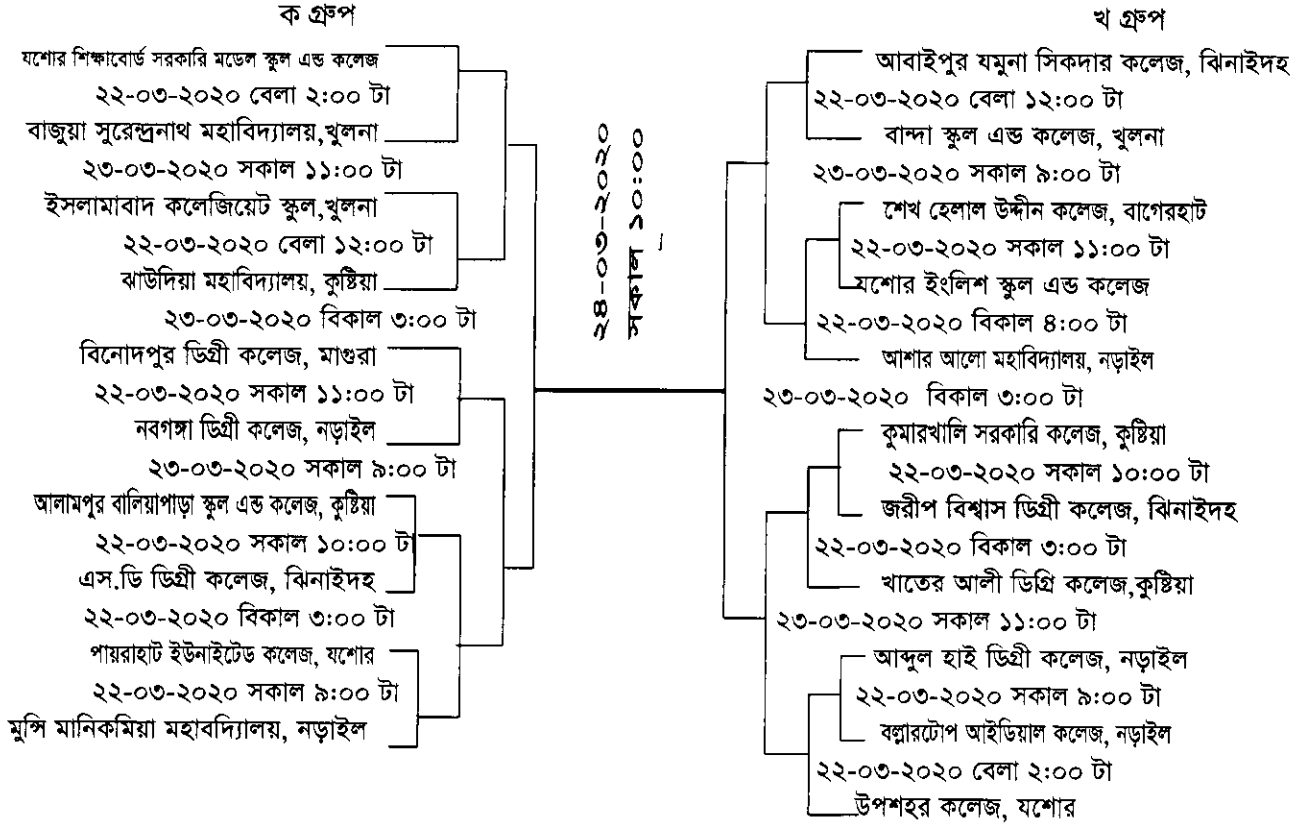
ক গ্রুপ

যশোর শিক্ষাবোর্ড সরকারি মডেল স্কুল এন্ড কলেজ
২২-০৩-২০২০ বেলা ২:০০ টা
বাজুয়া সুরেন্দ্রনাথ মহাবিদ্যালয়,খুলনা
২৩-০৩-২০২০ সকাল ১১:০০ টা
ইসলামাবাদ কলেজিয়েট স্কুল,খুলনা
২২-০৩-২০২০ বেলা ১২:০০ টা
ঝাউদিয়া মহাবিদ্যালয়, কুষ্টিয়া
২৩-০৩-২০২০ বিকাল ৩:০০ টা
বিনোদপুর ডিগ্রী কলেজ, মাগুরা
২২-০৩-২০২০ সকাল ১১:০০ টা
নবগঙ্গা ডিগ্রী কলেজ, নড়াইল
২৩-০৩-২০২০ সকাল ৯:০০ টা
আলামপুর বালিয়াপাড়া স্কুল এন্ড কলেজ, কুষ্টিয়া
২২-০৩-২০২০ সকাল ১০:০০ টা
এস.ডি ডিগ্রী কলেজ, ঝিনাইদহ
২২-০৩-২০২০ বিকাল ৩:০০ টা
পায়রাহাট ইউনাইটেড কলেজ, যশোর
২২-০৩-২০২০ সকাল ৯:০০ টা
মুন্সি মানিকমিয়া মহাবদ্যিালয়, নড়াইল

২৪-০৩-২০২০
সকাল ১০:০০

খ গ্রুপ

আবাইপুর যমুনা সিকদার কলেজ, ঝিনাইদহ
২২-০৩-২০২০ বেলা ১২:০০ টা
বান্দা স্কুল এন্ড কলেজ, খুলনা
২৩-০৩-২০২০ সকাল ৯:০০ টা
শেখ হেলাল উদ্দীন কলেজ, বাগেরহাট
২২-০৩-২০২০ সকাল ১১:০০ টা
যশোর ইংলিশ স্কুল এন্ড কলেজ
২২-০৩-২০২০ বিকাল ৪:০০ টা
আশার আলো মহাবিদ্যালয়, নড়াইল
২৩-০৩-২০২০ বিকাল ৩:০০ টা
কুমারখালি সরকারি কলেজ, কুষ্টিয়া
২২-০৩-২০২০ সকাল ১০:০০ টা
জরীপ বিশ্বাস ডিগ্রী কলেজ, ঝিনাইদহ
২২-০৩-২০২০ বিকাল ৩:০০ টা
খাতের আলী ডিগ্রি কলেজ,কুষ্টিয়া
২৩-০৩-২০২০ সকাল ১১:০০ টা
আব্দুল হাই ডিগ্রী কলেজ, নড়াইল
২২-০৩-২০২০ সকাল ৯:০০ টা
বল্লারটোপ আইডিয়াল কলেজ, নড়াইল
২২-০৩-২০২০ বেলা ২:০০ টা
উপশহর কলেজ, যশোর